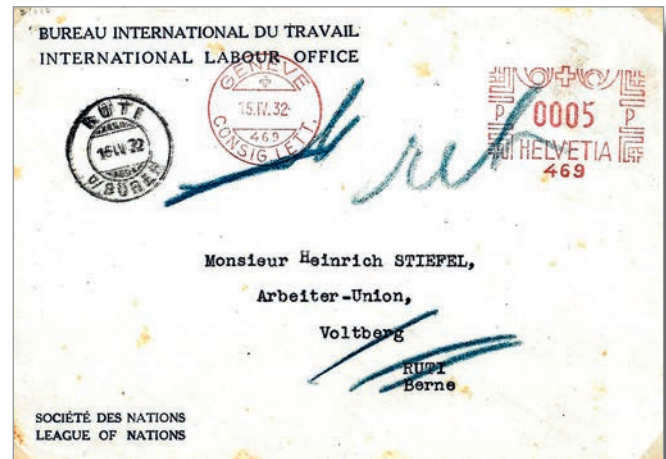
BUREAU INTERNATIONAL DU TRAVAIL
INTERNATIONAL LABOUR OFFICE

RÜTI
16.IV.32
b/BÜREN

GENÈVE
16.IV.32
469
CONSIG.LETT.

P 0005 P
HELVETIA
469

Monsieur Heinrich STIEFEL,

Arbeiter-Union,

Voltberg

RUTI
Berne

SOCIÉTÉ DES NATIONS
LEAGUE OF NATIONS